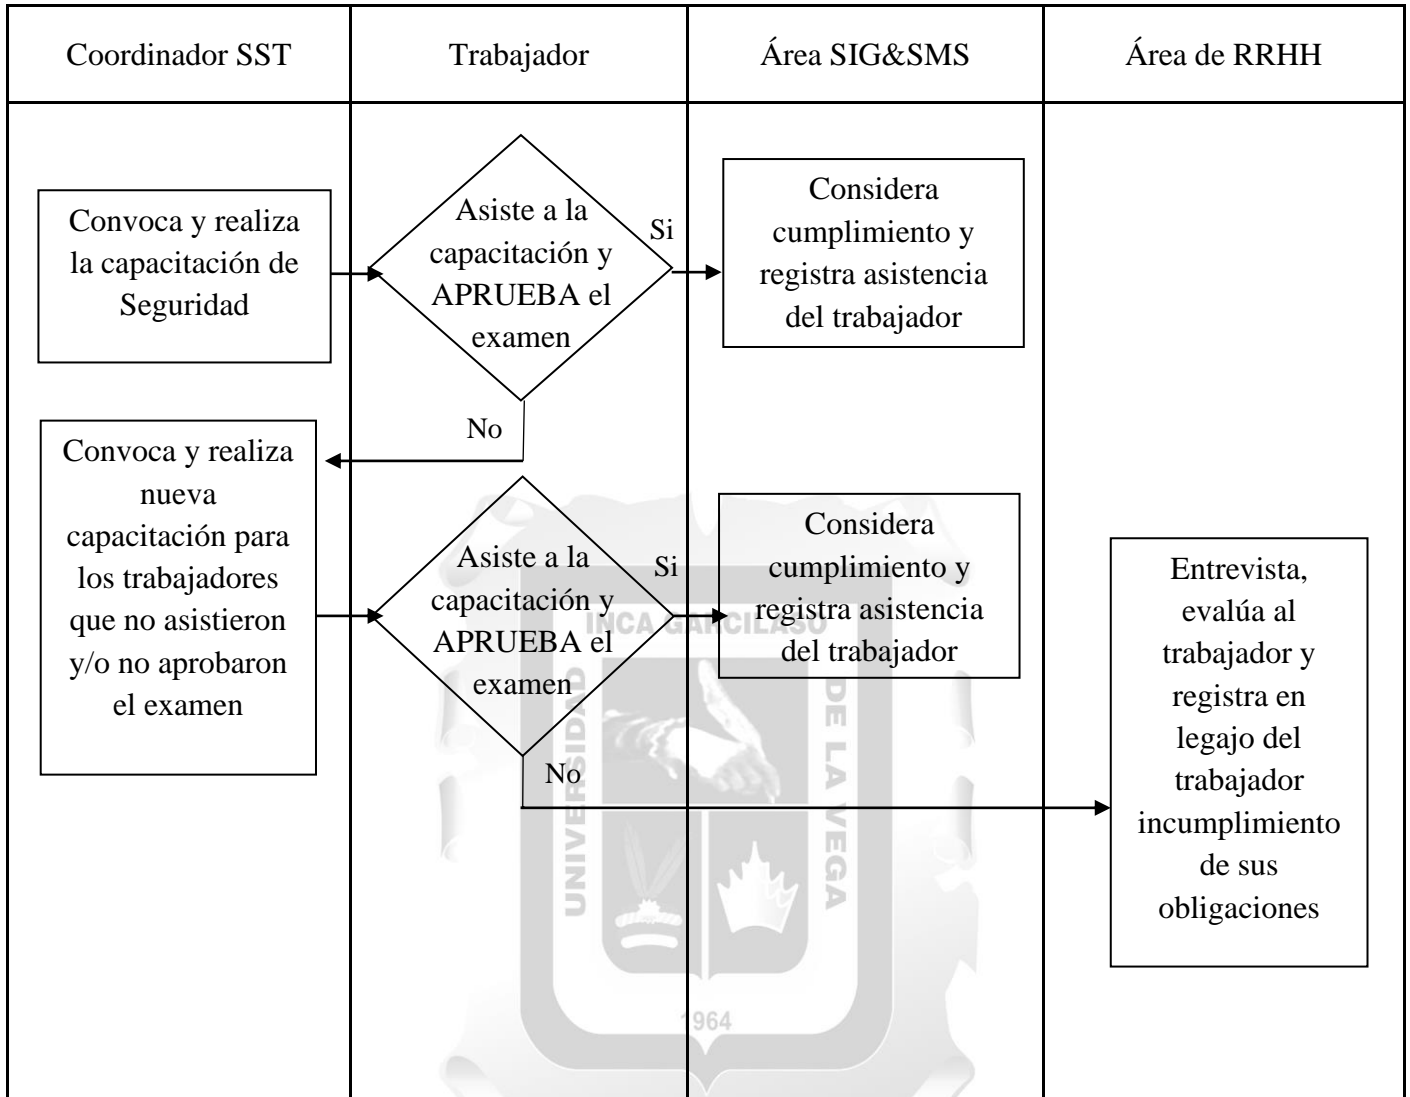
Coordinador SST

Trabajador

Área SIG&SMS

Área de RRHH

Convoca y realiza la capacitación de Seguridad

Asiste a la capacitación y APRUEBA el examen

Si

Considera cumplimiento y registra asistencia del trabajador

No

Convoca y realiza nueva capacitación para los trabajadores que no asistieron y/o no aprobaron el examen

Asiste a la capacitación y APRUEBA el examen

Si

Considera cumplimiento y registra asistencia del trabajador

Entrevista, evalúa al trabajador y registra en legajo del trabajador incumplimiento de sus obligaciones

No

UNIVERSIDAD INCA GARCILASO DE LA VEGA

1964